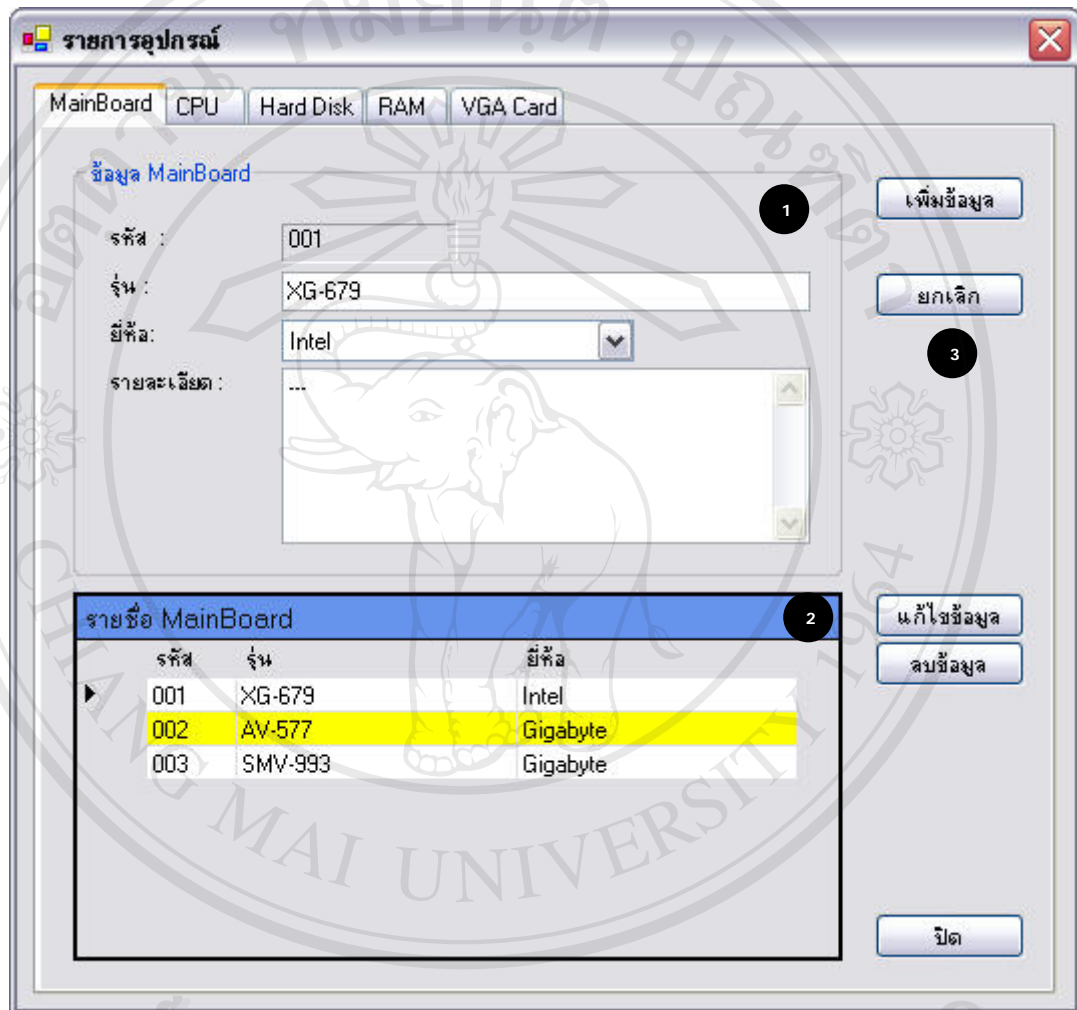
รายการอุปกรณ์

MainBoard | CPU | Hard Disk | RAM | VGA Card

ข้อมูล MainBoard

1

เพิ่มข้อมูล

รหัส : 001

รุ่น : XG-679

ยกเลิก

ยี่ห้อ: Intel

3

รายละเอียด : ---

รายชื่อ MainBoard

2

แก้ไขข้อมูล

ลบข้อมูล

| รหัส | รุ่น | ยี่ห้อ |
|---|---|---|
| 001 | XG-679 | Intel |
| 002 | AV-577 | Gigabyte |
| 003 | SMV-993 | Gigabyte |

ปิด

CHIANG MAI UNIVERSITY 1964